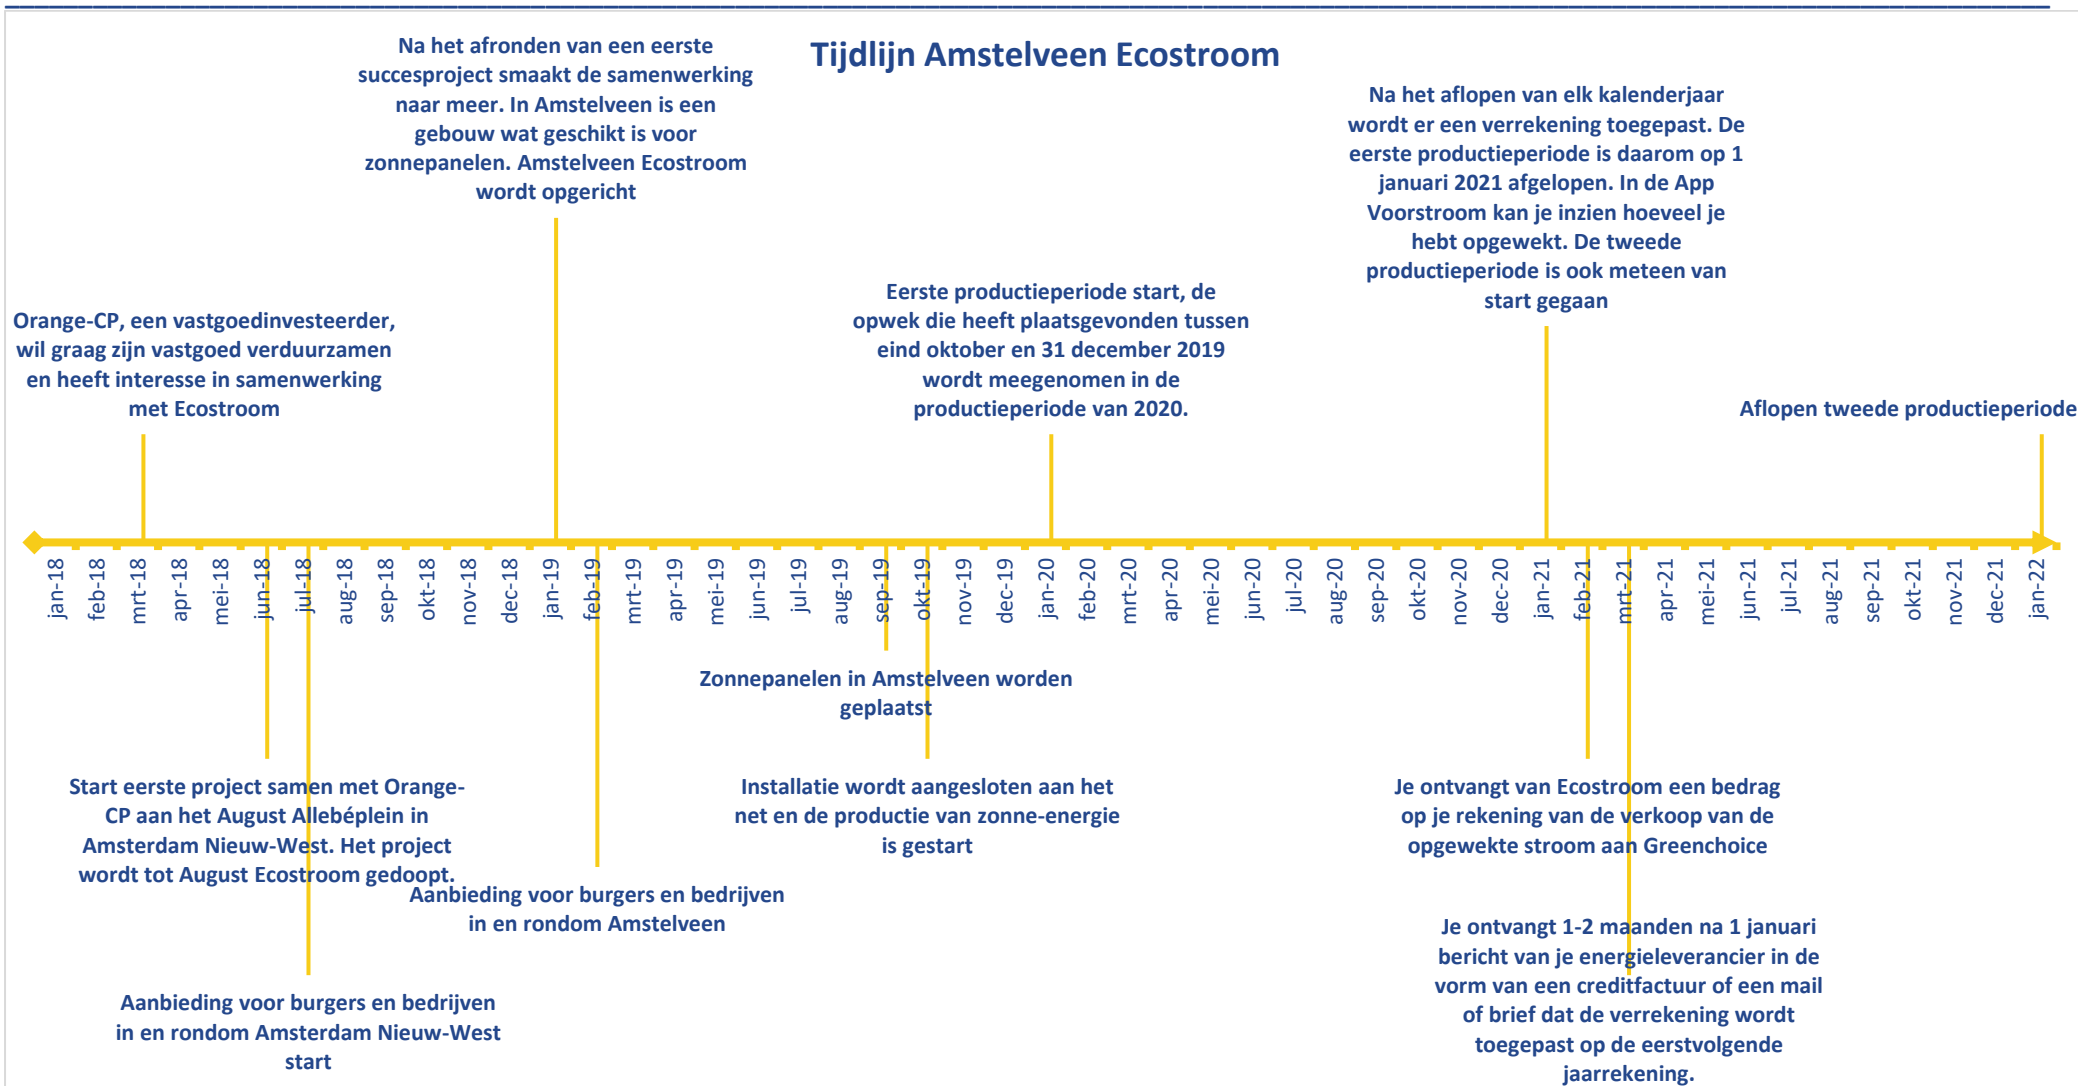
Tijdlijn Amstelveen Ecostroom

Na het afronden van een eerste succesproject smaakt de samenwerking naar meer. In Amstelveen is een gebouw wat geschikt is voor zonnepanelen. Amstelveen Ecostroom wordt opgericht

Na het aflopen van elk kalenderjaar wordt er een verrekening toegepast. De eerste productieperiode is daarom op 1 januari 2021 afgelopen. In de App Voorstroom kan je inzien hoeveel je hebt opgewekt. De tweede productieperiode is ook meteen van start gegaan

Orange-CP, een vastgoedinvesteerder, wil graag zijn vastgoed verduurzamen en heeft interesse in samenwerking met Ecostroom

Eerste productieperiode start, de opwek die heeft plaatsgevonden tussen eind oktober en 31 december 2019 wordt meegenomen in de productieperiode van 2020.

Aflopen tweede productieperiode

jan-18 feb-18 mrt-18 apr-18 mei-18 jun-18 jul-18 aug-18 sep-18 okt-18 nov-18 dec-18 jan-19 feb-19 mrt-19 apr-19 mei-19 jun-19 jul-19 aug-19 sep-19 okt-19 nov-19 dec-19 jan-20 feb-20 mrt-20 apr-20 mei-20 jun-20 jul-20 aug-20 sep-20 okt-20 nov-20 dec-20 jan-21 feb-21 mrt-21 apr-21 mei-21 jun-21 jul-21 aug-21 sep-21 okt-21 nov-21 dec-21 jan-22

Zonnepanelen in Amstelveen worden geplaatst

Start eerste project samen met Orange-CP aan het August Allebéplein in Amsterdam Nieuw-West. Het project wordt tot August Ecostroom gedoopt.

Installatie wordt aangesloten aan het net en de productie van zonne-energie is gestart

Je ontvangt van Ecostroom een bedrag op je rekening van de verkoop van de opgewekte stroom aan Greenchoice

Aanbieding voor burgers en bedrijven in en rondom Amstelveen

Je ontvangt 1-2 maanden na 1 januari bericht van je energieleverancier in de vorm van een creditfactuur of een mail of brief dat de verrekening wordt toegepast op de eerstvolgende jaarrekening.

Aanbieding voor burgers en bedrijven in en rondom Amsterdam Nieuw-West start